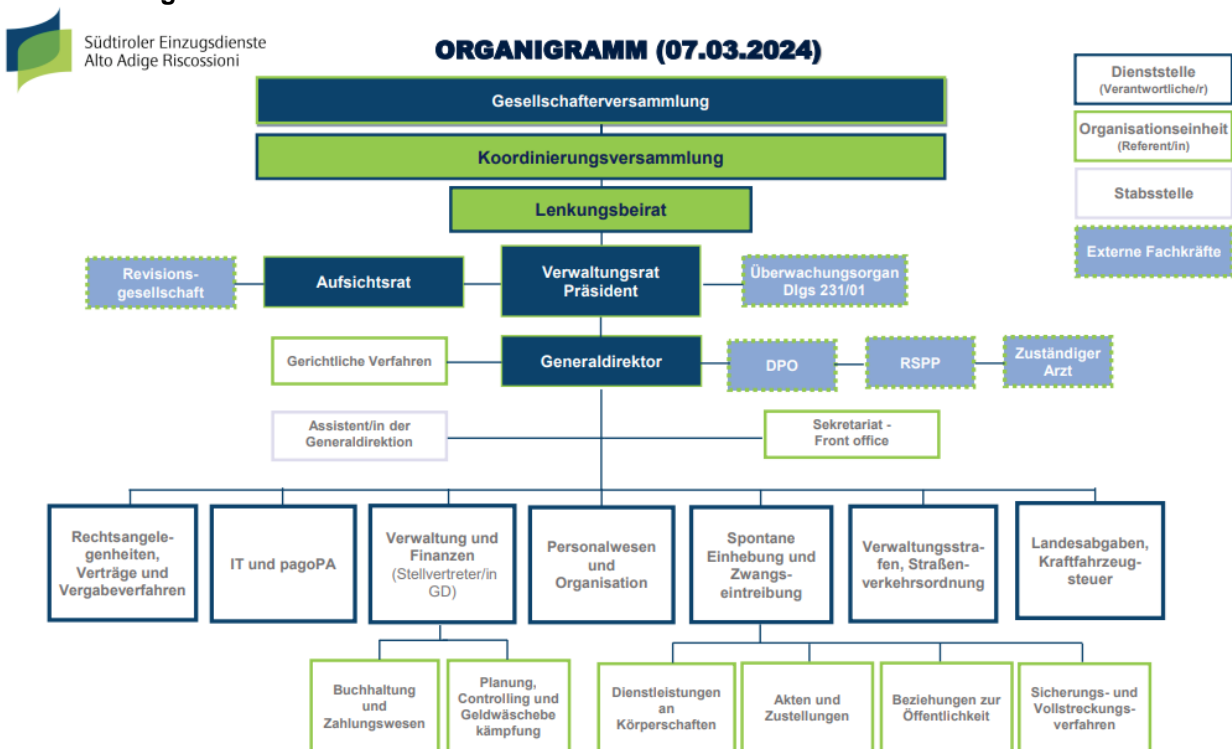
Südtiroler Einzugsdienste
Alto Adige Riscossioni

ORGANIGRAMM (07.03.2024)

Dienststelle (Verantwortliche/r)

Organisationseinheit (Referent/in)

Stabsstelle

Externe Fachkräfte

Gesellschafterversammlung

Koordinierungsversammlung

Lenkungsbeirat

Revisionsgesellschaft

Aufsichtsrat

Verwaltungsrat Präsident

Überwachungsorgan Dlgs 231/01

Gerichtliche Verfahren

Generaldirektor

DPO

RSPP

Zuständiger Arzt

Assistent/in der Generaldirektion

Sekretariat - Front office

Rechtsangelegenheiten, Verträge und Vergabeverfahren

IT und pagoPA

Verwaltung und Finanzen (Stellvertreter/in GD)

Personalwesen und Organisation

Spontane Einhebung und Zwangseintreibung

Verwaltungsstrafen, Straßenverkehrsordnung

Landesabgaben, Kraftfahrzeugsteuer

Buchhaltung und Zahlungswesen

Planung, Controlling und Geldwäschebekämpfung

Dienstleistungen an Körperschaften

Akten und Zustellungen

Beziehungen zur Öffentlichkeit

Sicherungs- und Vollstreckungsverfahren